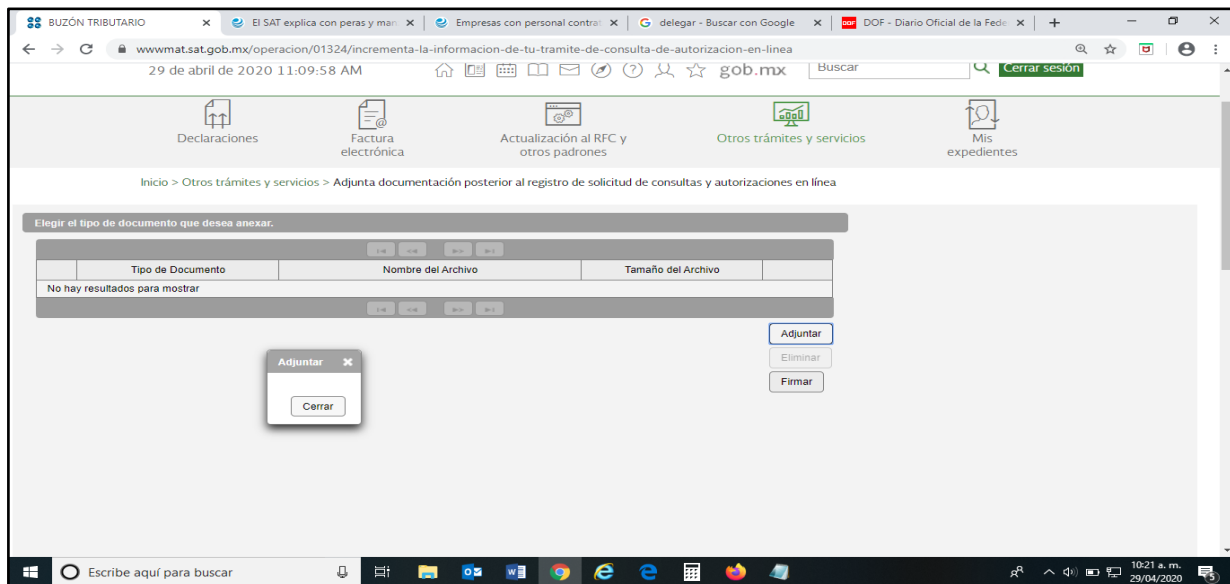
BUZÓN TRIBUTARIO × El SAT explica con peras y man × Empresas con personal contrat × delegar - Buscar con Google × DOF - Diario Oficial de la Fede ×

wwwmat.sat.gob.mx/operacion/01324/incrementa-la-informacion-de-tu-tramite-de-consulta-de-autorizacion-en-linea

29 de abril de 2020 11:09:58 AM gob.mx Buscar Cerrar sesión

Declaraciones
Factura electrónica
Actualización al RFC y otros padrones
Otros trámites y servicios
Mis expedientes

Inicio > Otros trámites y servicios > Adjunta documentación posterior al registro de solicitud de consultas y autorizaciones en línea

Elegir el tipo de documento que desea anexar.

| | Tipo de Documento | Nombre del Archivo | Tamaño del Archivo | |
|---|---|---|---|---|
| No hay resultados para mostrar | | | | |

Adjuntar
Eliminar
Firmar

Adjuntar ×
Cerrar

Escribe aquí para buscar
10:21 a. m.
29/04/2020